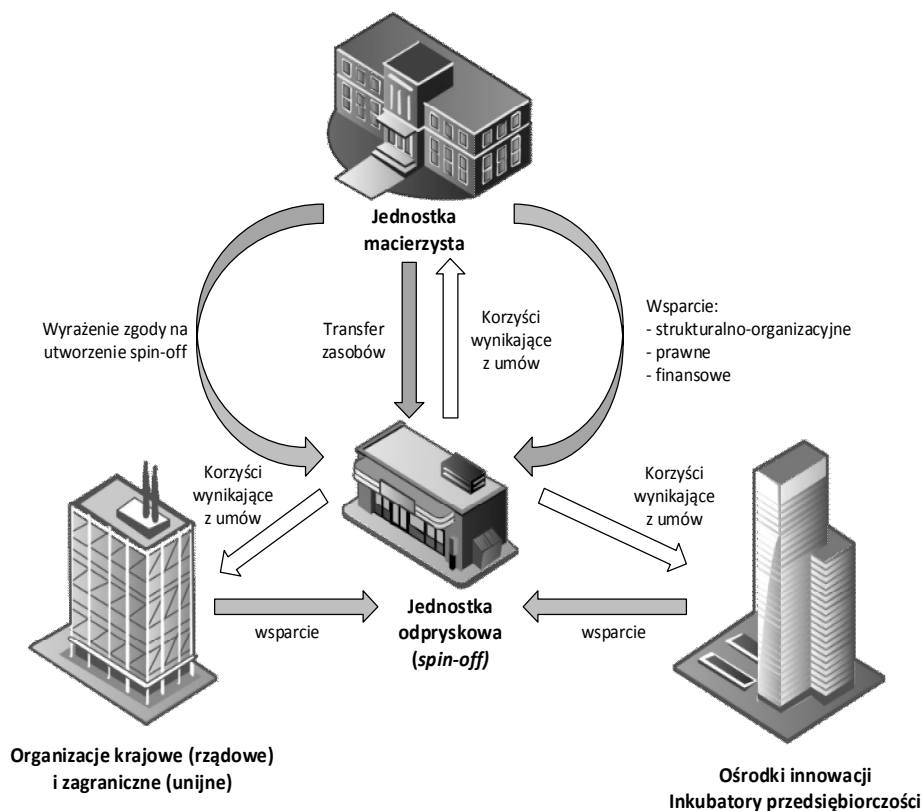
Jednostka macierzysta

Wyrażenie zgody na utworzenie spin-off

Transfer zasobów

Korzyści wynikające z umów

Wsparcie:
- strukturalno-organizacyjne
- prawne
- finansowe

Korzyści wynikające z umów

Korzyści wynikające z umów

wsparcie

Jednostka odpryskowa (*spin-off*)

wsparcie

Organizacje krajowe (rządowe) i zagraniczne (unijne)

Ośrodki innowacji
Inkubatory przedsiębiorczości